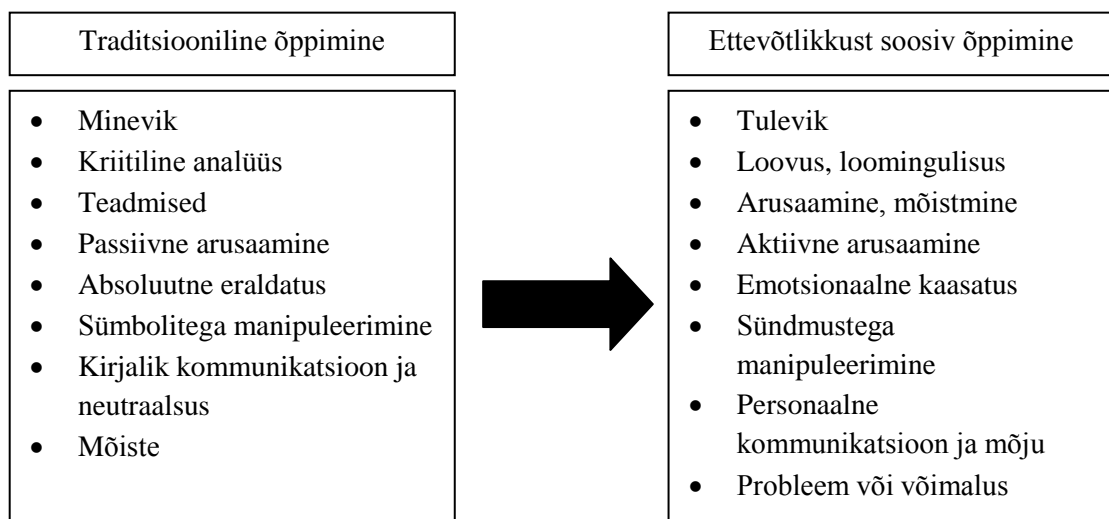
Traditsiooniline õppimine

- Minevik
- Kriitiline analüüs
- Teadmised
- Passiivne arusaamine
- Absoluutne eraldatus
- Sümbolitega manipuleerimine
- Kirjalik kommunikatsioon ja neutraalsus
- Mõiste

Ettevõtlikkust soosiv õppimine

- Tulevik
- Loovus, loomingulisus
- Arusaamine, mõistmine
- Aktiivne arusaamine
- Emotsionaalne kaasatus
- Sündmustega manipuleerimine
- Personaalne kommunikatsioon ja mõju
- Probleem või võimalus